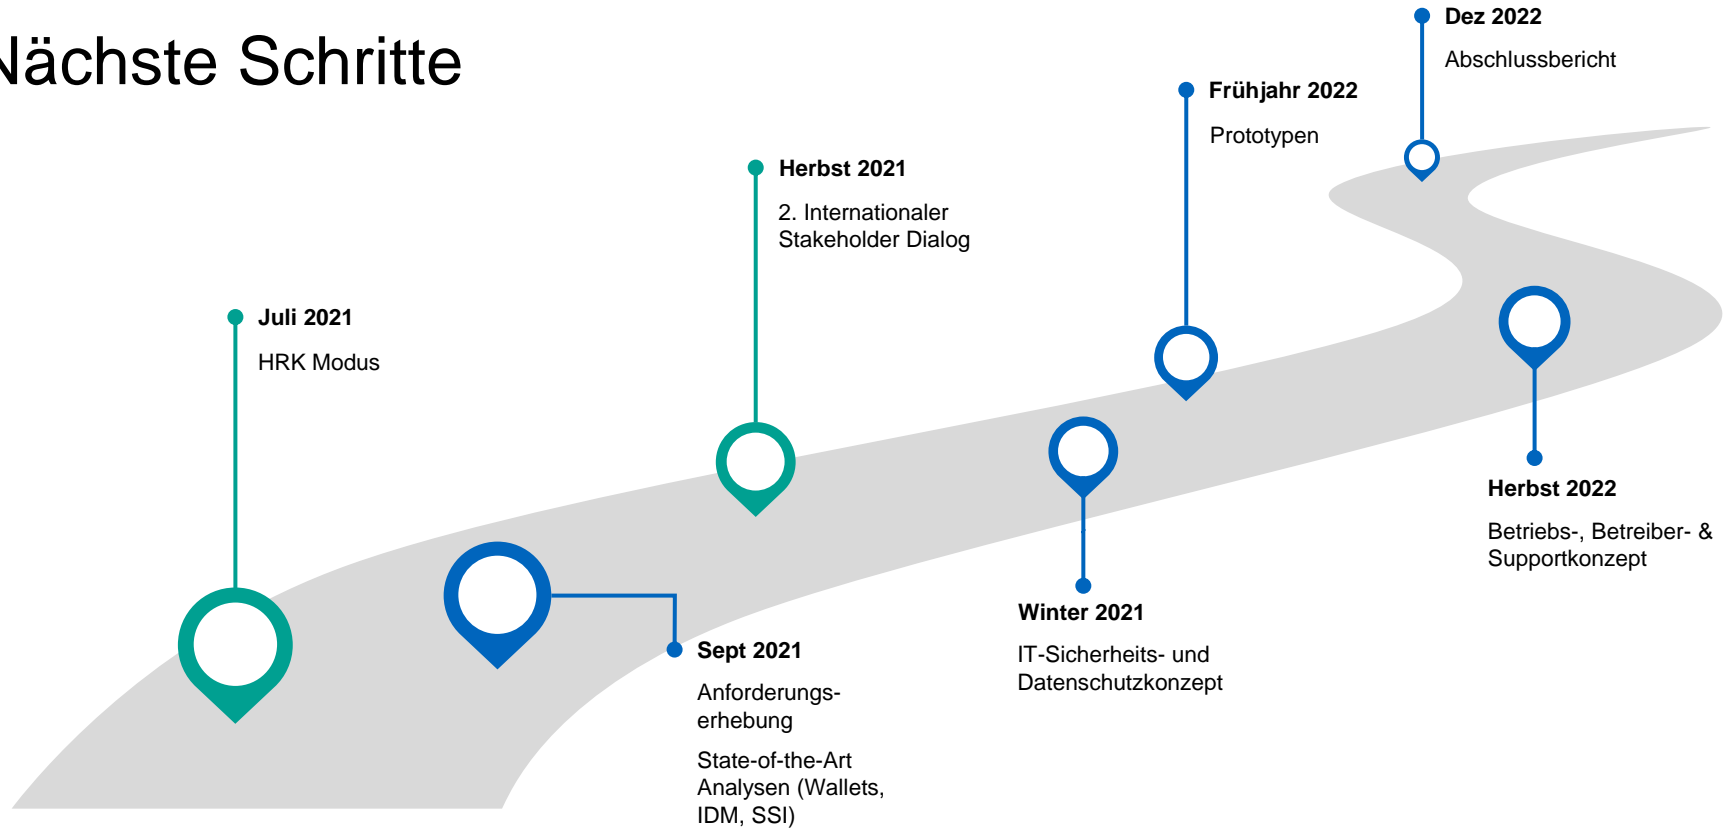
Nächste Schritte

Juli 2021

HRK Modus

Sept 2021

Anforderungserhebung

State-of-the-Art Analysen (Wallets, IDM, SSI)

Herbst 2021

2. Internationaler Stakeholder Dialog

Winter 2021

IT-Sicherheits- und Datenschutzkonzept

Frühjahr 2022

Prototypen

Herbst 2022

Betriebs-, Betreiber- & Supportkonzept

Dez 2022

Abschlussbericht